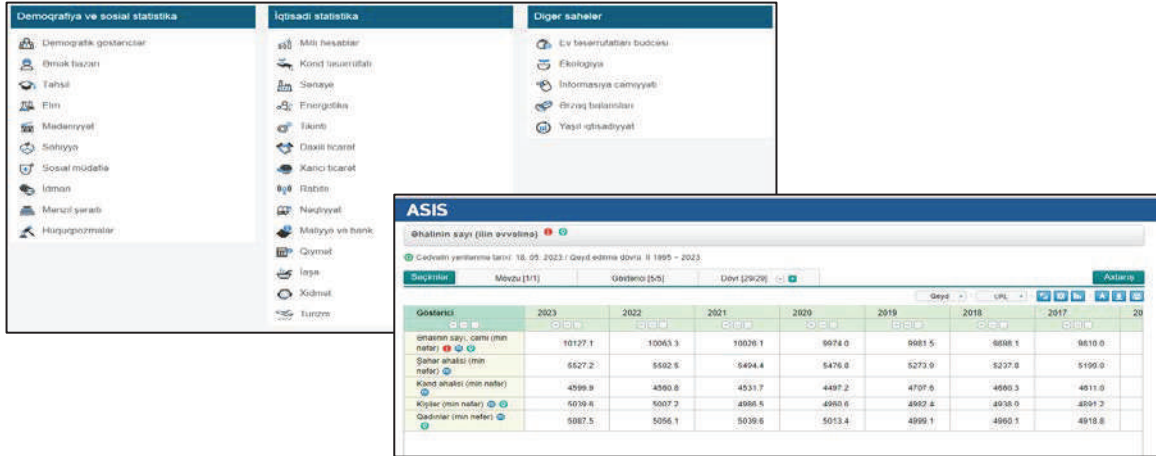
Demoqrafiya ve sosial statistika
Demoqrafik göstəricilər
Əmək bazarı
Təhsil
Elm
Mədəniyyət
Səhiyyə
Sosial müdafiə
İdman
Mənzil şəraiti
Hüquqpozmalar

İqtisadi statistika
Milli hesablar
Kənd təsərrüfatı
Sənaye
Energetika
Tikinti
Daxili ticarət
Xarici ticarət
Rabitə
Nəqliyyat
Maliyyə və bank
Qiymət
İaşə
Xidmət
Turizm

Digər sahələr
Ev təsərrüfatları büdcəsi
Ekologiya
İnformasiya cəmiyyəti
Ərzaq balansları
Yaşıl iqtisadiyyat

ASIS
Əhalinin sayı (ilin əvvəlinə)
Cədvəlin yenilənmə tarixi: 18. 05. 2023 / Qeyd edilmə dövrü: Il 1995 – 2023
Seçimlər | Mövzu [1/1] | Göstərici [5/5] | Dövr [29/29]
Axtarış
Qeyd | URL

| Göstərici | 2023 | 2022 | 2021 | 2020 | 2019 | 2018 | 2017 | 20 |
|---|---|---|---|---|---|---|---|---|
| Əhalinin sayı, cəmi (min nəfər) | 10127.1 | 10093.3 | 10026.1 | 9974.0 | 9981.5 | 9898.1 | 9810.0 | |
| Şəhər əhalisi (min nəfər) | 5527.2 | 5502.5 | 5494.4 | 5476.8 | 5273.9 | 5237.8 | 5199.0 | |
| Kənd əhalisi (min nəfər) | 4599.9 | 4580.8 | 4531.7 | 4497.2 | 4707.6 | 4660.3 | 4611.0 | |
| Kişilər (min nəfər) | 5039.6 | 5007.2 | 4986.5 | 4960.6 | 4982.4 | 4938.0 | 4891.2 | |
| Qadınlar (min nəfər) | 5087.5 | 5056.1 | 5039.6 | 5013.4 | 4999.1 | 4960.1 | 4918.8 | |